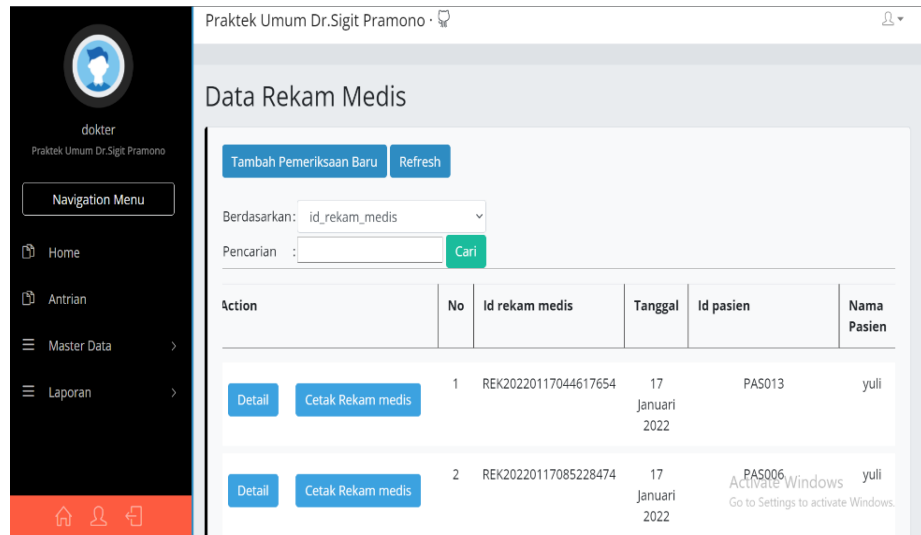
dokter
Praktek Umum Dr.Sigit Pramono

Navigation Menu

Home

Antrian

Master Data

Laporan

Praktek Umum Dr.Sigit Pramono ·

Data Rekam Medis

Tambah Pemeriksaan Baru Refresh

Berdasarkan: id_rekam_medis

Pencarian : Cari

| Action | No | Id rekam medis | Tanggal | Id pasien | Nama Pasien |
|---|---|---|---|---|---|
| Detail Cetak Rekam medis | 1 | REK20220117044617654 | 17 Januari 2022 | PAS013 | yuli |
| Detail Cetak Rekam medis | 2 | REK20220117085228474 | 17 Januari 2022 | PAS006 | yuli |

Activate Windows
Go to Settings to activate Windows.